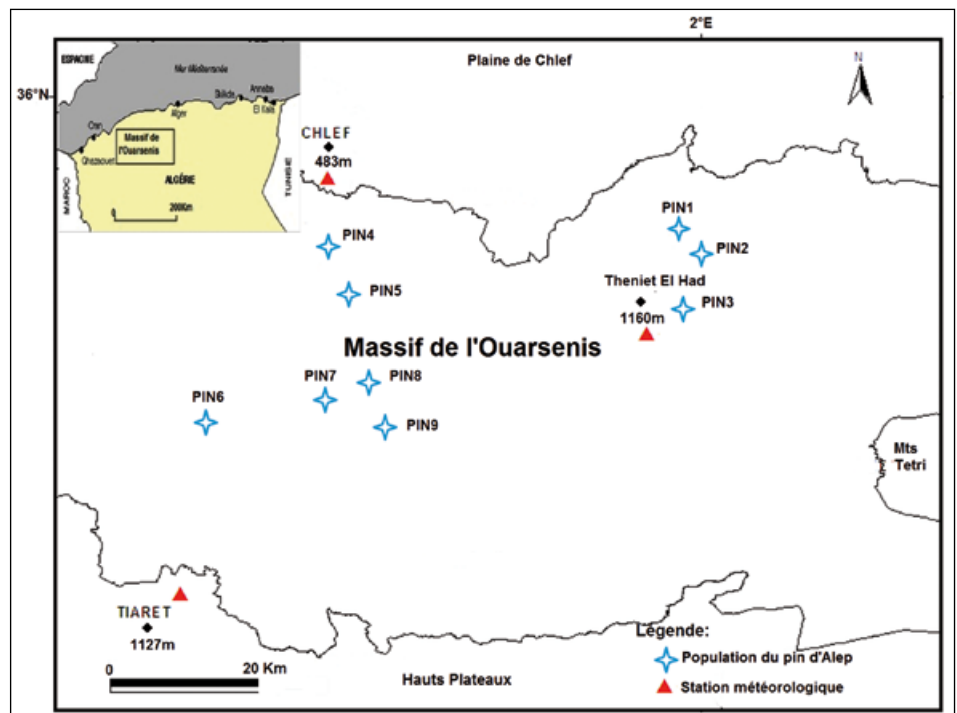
2°E

36°N

ESPAGNE

Mer Méditerranée

Skikda

Annaba

El Kala

Oran

Alger

Ghazaouet

Massif de l'Ouarsenis

MAROC

ALGÉRIE

TUNISIE

200Km

Plaine de Chlef

N

CHLEF
483m

PIN1

PIN2

PIN4

PIN5

Theniet El Had
1160m

PIN3

Massif de l'Ouarsenis

PIN6

PIN7

PIN8

PIN9

Mts Tetri

TIARET
1127m

Légende:

0

20 Km

Hauts Plateaux

Population du pin d'Alep

Station météorologique